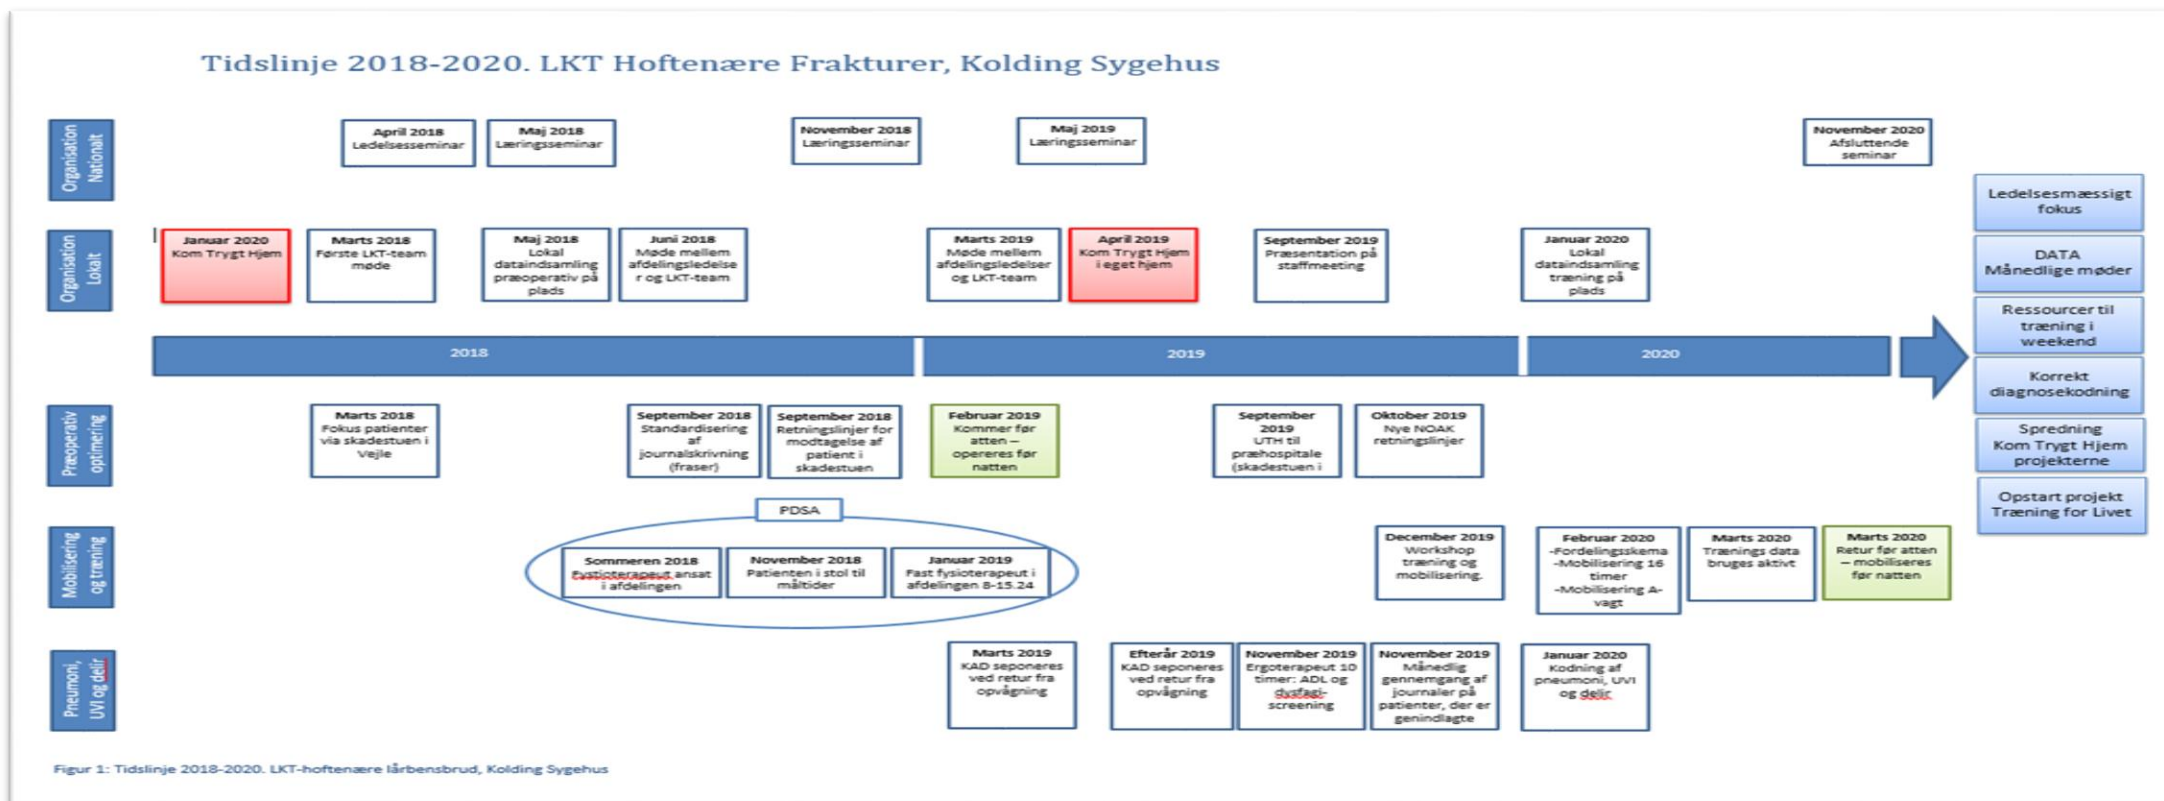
Tidslinje 2018-2020. LKT Hoftenære Frakturer, Kolding Sygehus

Organisation Nationalt

April 2018
Ledelsesseminar

Maj 2018
Læringsseminar

November 2018
Læringsseminar

Maj 2019
Læringsseminar

November 2020
Afsluttende seminar

Organisation Lokalt

Januar 2020
Kom Trygt Hjem

Marts 2018
Første LKT-team møde

Maj 2018
Lokal dataindsamling præoperativ på plads

Juni 2018
Møde mellem afdelingsledelser og LKT-team

Marts 2019
Møde mellem afdelingsledelser og LKT-team

April 2019
Kom Trygt Hjem i eget hjem

September 2019
Præsentation på staffmeeting

Januar 2020
Lokal dataindsamling træning på plads

2018

2019

2020

Ledelsesmæssigt fokus

DATA
Månedlige møder

Ressourcer til træning i weekend

Korrekt diagnosekodning

Spredning
Kom Trygt Hjem projekterne

Opstart projekt Træning for Livet

Præoperativ optimering

Marts 2018
Fokus patienter via skadestuen i Vejle

September 2018
Standardisering af journalskrivning (fraser)

September 2018
Retningslinjer for modtagelse af patient i skadestuen

Februar 2019
Kommer før atten – opereres før natten

September 2019
UTH til præhospitale (skadestuen i

Oktober 2019
Nye NOAK retningslinjer

PDSA

Mobilisering og træning

Sommeren 2018
Fysioterapeut ansat i afdelingen

November 2018
Patienten i stol til måltider

Januar 2019
Fast fysioterapeut i afdelingen 8-15.24

December 2019
Workshop træning og mobilisering.

Februar 2020
-Fordelingsskema
-Mobilisering 16 timer
-Mobilisering A-vagt

Marts 2020
Trænings data bruges aktivt

Marts 2020
Retur før atten – mobiliseres før natten

Pneumoni, UVI og delir

Marts 2019
KAD seponeres ved retur fra opvågning

Efterår 2019
KAD seponeres ved retur fra opvågning

November 2019
Ergoterapeut 10 timer: ADL og dysfagi-screening

November 2019
Månedlig gennemgang af journaler på patienter, der er genindlagte

Januar 2020
Kodning af pneumoni, UVI og delir

Figur 1: Tidslinje 2018-2020. LKT-hoftenære lårbensbrud, Kolding Sygehus